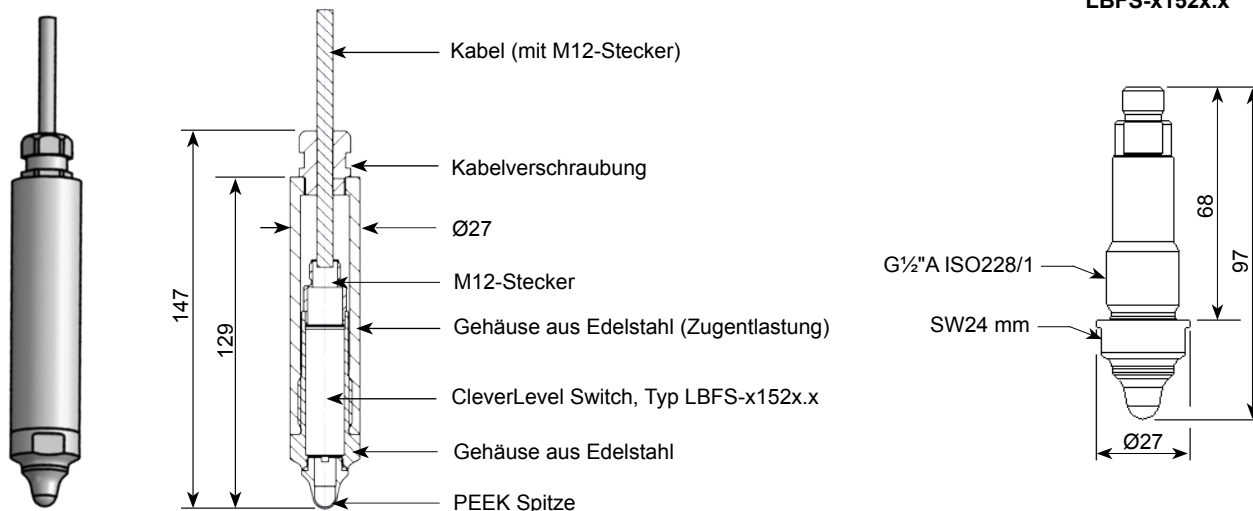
LBFS-x152x.x

Kabel (mit M12-Stecker)

Kabelverschraubung

Ø27

M12-Stecker

Gehäuse aus Edelstahl (Zugentlastung)

CleverLevel Switch, Typ LBFS-x152x.x

Gehäuse aus Edelstahl

PEEK Spitze

147

129

G½"A ISO228/1

SW24 mm

68

97

Ø27